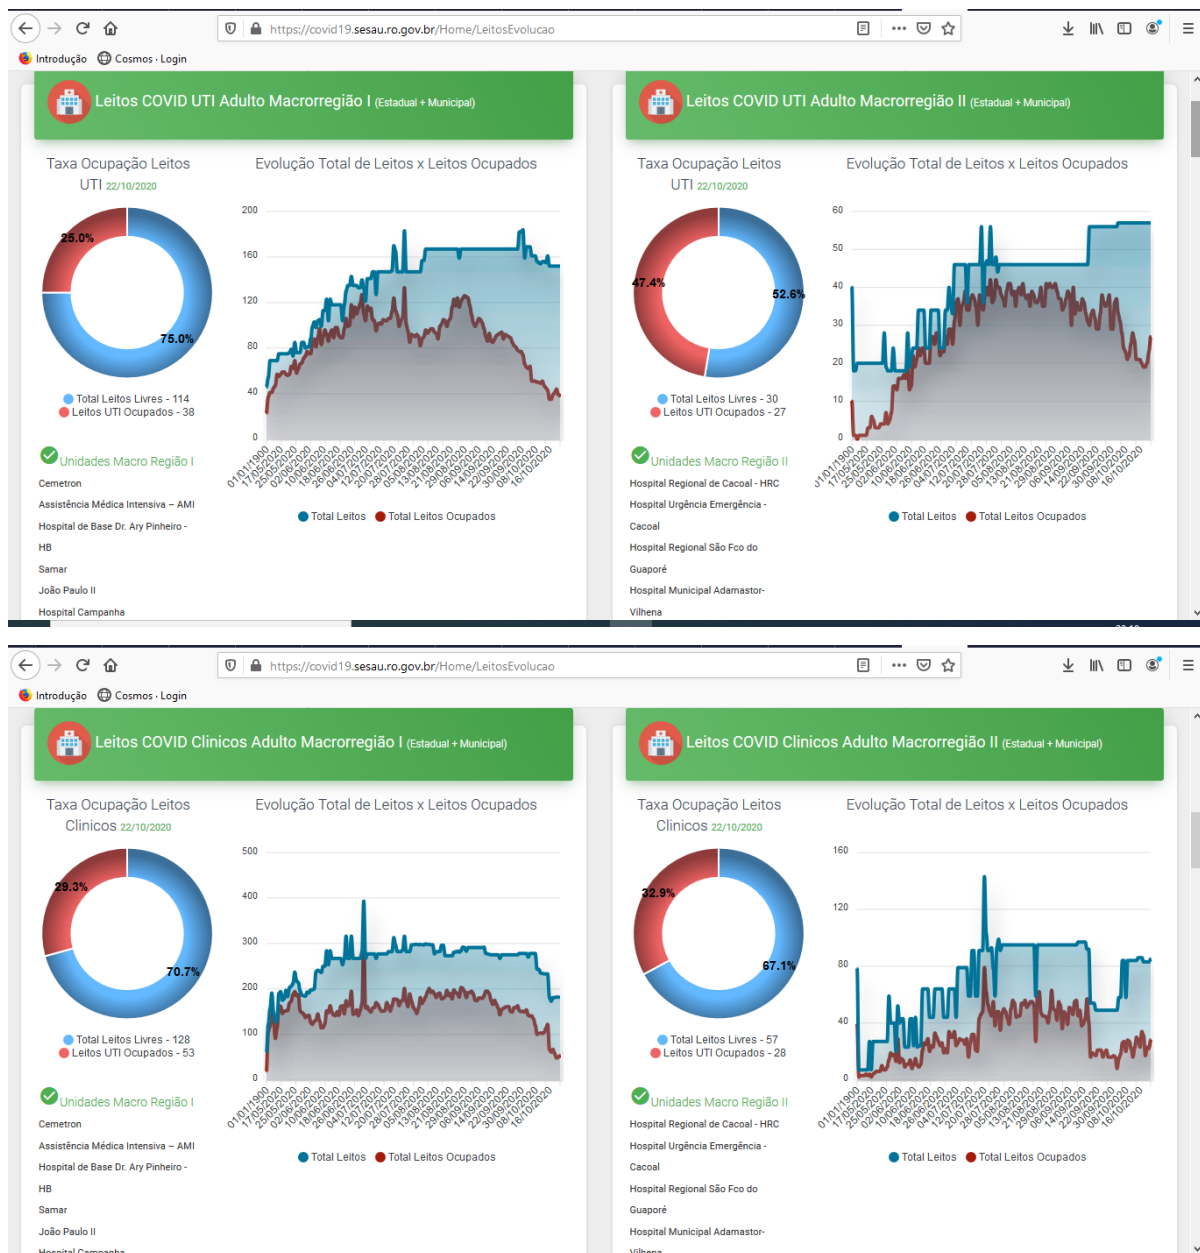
https://covid19.sesau.ro.gov.br/Home/LeitosEvolucao

Introdução Cosmos · Login

Leitos COVID UTI Adulto Macrorregião I (Estadual + Municipal)

Taxa Ocupação Leitos UTI 22/10/2020

25.0%
75.0%

Total Leitos Livres - 114
Leitos UTI Ocupados - 38

Evolução Total de Leitos x Leitos Ocupados

200
160
120
80
40
0

01/01/1900 17/05/2020 25/05/2020 02/06/2020 10/06/2020 18/06/2020 26/06/2020 04/07/2020 12/07/2020 20/07/2020 28/07/2020 05/08/2020 13/08/2020 21/08/2020 29/08/2020 06/09/2020 14/09/2020 22/09/2020 30/09/2020 08/10/2020 16/10/2020

Total Leitos Total Leitos Ocupados

Unidades Macro Região I
Cemetron
Assistência Médica Intensiva – AMI
Hospital de Base Dr. Ary Pinheiro - HB
Samar
João Paulo II
Hospital Campanha

Leitos COVID UTI Adulto Macrorregião II (Estadual + Municipal)

Taxa Ocupação Leitos UTI 22/10/2020

47.4%
52.6%

Total Leitos Livres - 30
Leitos UTI Ocupados - 27

Evolução Total de Leitos x Leitos Ocupados

60
50
40
30
20
10
0

01/01/1900 17/05/2020 25/05/2020 02/06/2020 10/06/2020 18/06/2020 26/06/2020 04/07/2020 12/07/2020 20/07/2020 28/07/2020 05/08/2020 13/08/2020 21/08/2020 29/08/2020 06/09/2020 14/09/2020 22/09/2020 30/09/2020 08/10/2020 16/10/2020

Total Leitos Total Leitos Ocupados

Unidades Macro Região II
Hospital Regional de Cacoal - HRC
Hospital Urgência Emergência - Cacoal
Hospital Regional São Fco do Guaporé
Hospital Municipal Adamastor- Vilhena

https://covid19.sesau.ro.gov.br/Home/LeitosEvolucao

Introdução Cosmos · Login

Leitos COVID Clinicos Adulto Macrorregião I (Estadual + Municipal)

Taxa Ocupação Leitos Clinicos 22/10/2020

29.3%
70.7%

Total Leitos Livres - 128
Leitos UTI Ocupados - 53

Evolução Total de Leitos x Leitos Ocupados

500
400
300
200
100
0

01/01/1900 17/05/2020 25/05/2020 02/06/2020 10/06/2020 18/06/2020 26/06/2020 04/07/2020 12/07/2020 20/07/2020 28/07/2020 05/08/2020 13/08/2020 21/08/2020 29/08/2020 06/09/2020 14/09/2020 22/09/2020 30/09/2020 08/10/2020 16/10/2020

Total Leitos Total Leitos Ocupados

Unidades Macro Região I
Cemetron
Assistência Médica Intensiva – AMI
Hospital de Base Dr. Ary Pinheiro - HB
Samar
João Paulo II
Hospital Campanha

Leitos COVID Clinicos Adulto Macrorregião II (Estadual + Municipal)

Taxa Ocupação Leitos Clinicos 22/10/2020

32.9%
67.1%

Total Leitos Livres - 57
Leitos UTI Ocupados - 28

Evolução Total de Leitos x Leitos Ocupados

160
120
80
40
0

01/01/1900 17/05/2020 25/05/2020 02/06/2020 10/06/2020 18/06/2020 26/06/2020 04/07/2020 12/07/2020 20/07/2020 28/07/2020 05/08/2020 13/08/2020 21/08/2020 29/08/2020 06/09/2020 14/09/2020 22/09/2020 30/09/2020 08/10/2020 16/10/2020

Total Leitos Total Leitos Ocupados

Unidades Macro Região II
Hospital Regional de Cacoal - HRC
Hospital Urgência Emergência - Cacoal
Hospital Regional São Fco do Guaporé
Hospital Municipal Adamastor- Vilhena